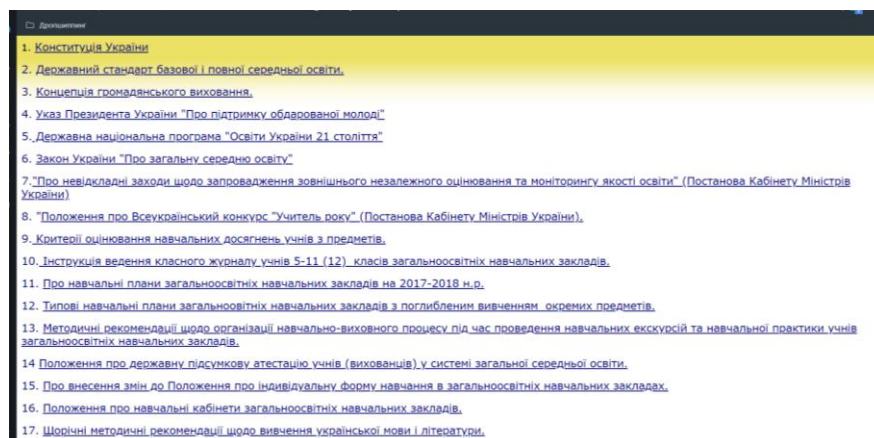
Дропшиппінг

1. Конституція України

2. Державний стандарт базової і повної середньої освіти.

3. Концепція громадянського виховання.

4. Указ Президента України "Про підтримку обдарованої молоді"

5. Державна національна програма "Освіти України 21 століття"

6. Закон України "Про загальну середню освіту"

7."Про невідкладні заходи щодо запровадження зовнішнього незалежного оцінювання та моніторингу якості освіти" (Постанова Кабінету Міністрів України)

8. "Положення про Всеукраїнський конкурс "Учитель року" (Постанова Кабінету Міністрів України).

9. Критерії оцінювання навчальних досягнень учнів з предметів.

10. Інструкція ведення класного журналу учнів 5-11 (12) класів загальноосвітніх навчальних закладів.

11. Про навчальні плани загальноосвітніх навчальних закладів на 2017-2018 н.р.

12. Типові навчальні плани загальноовітніх навчальних закладів з поглибленим вивченням окремих предметів.

13. Методичні рекомендації щодо організації навчально-виховного процесу під час проведення навчальних екскурсій та навчальної практики учнів загальноосвітніх навчальних закладів.

14 Положення про державну підсумкову атестацію учнів (вихованців) у системі загальної середньої освіти.

15. Про внесення змін до Положення про індивідуальну форму навчання в загальноосвітніх навчальних закладах.

16. Положення про навчальні кабінети загальноосвітніх навчальних закладів.

17. Щорічні методичні рекомендації щодо вивчення української мови і літератури.